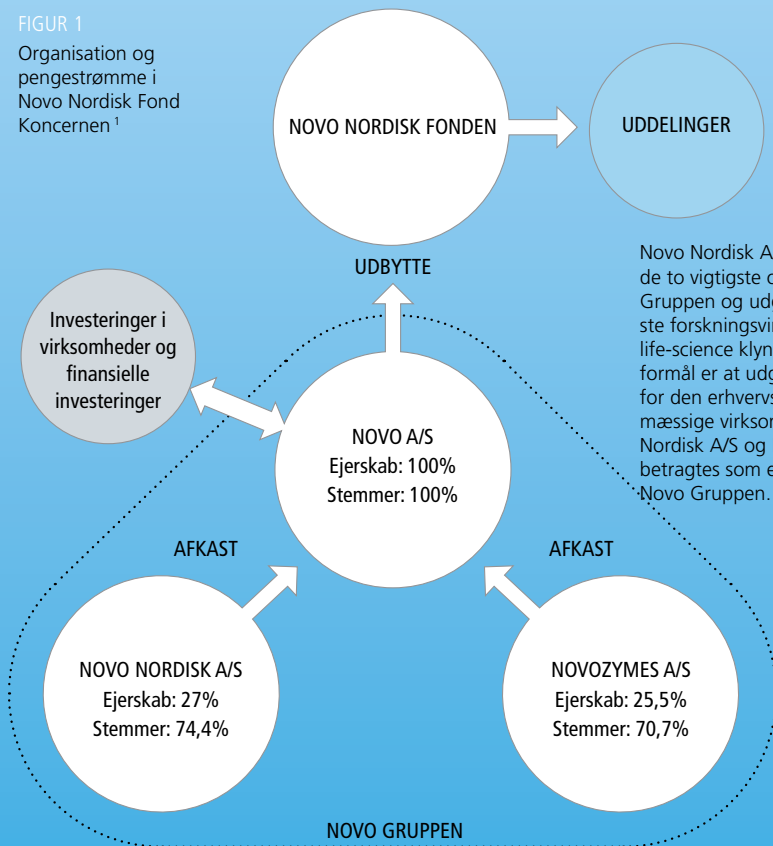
FIGUR 1

Organisation og pengestrømme i Novo Nordisk Fond Koncernen $^1$

NOVO NORDISK FONDEN

UDDELINGER

UDBYTTE

Investeringer i virksomheder og finansielle investeringer

NOVO A/S
Ejerskab: 100%
Stemmer: 100%

AFKAST

AFKAST

NOVO NORDISK A/S
Ejerskab: 27%
Stemmer: 74,4%

NOVOZYMES A/S
Ejerskab: 25,5%
Stemmer: 70,7%

NOVO GRUPPEN

Novo Nordisk A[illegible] de to vigtigste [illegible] Gruppen og ude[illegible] ste forskningsvi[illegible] life-science klyn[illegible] formål er at udg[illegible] for den erhvervs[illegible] mæssige virksom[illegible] Nordisk A/S og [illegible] betragtes som e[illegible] Novo Gruppen.